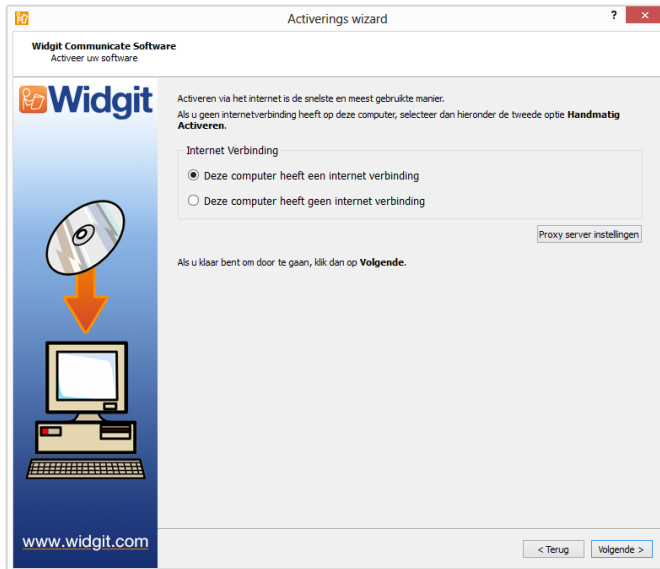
Activerings wizard

?

Widgit Communicate Software
Activeer uw software

Widgit

Activeren via het internet is de snelste en meest gebruikte manier.

Als u geen internetverbinding heeft op deze computer, selecteer dan hieronder de tweede optie **Handmatig Activeren**.

Internet Verbinding

Deze computer heeft een internet verbinding

Deze computer heeft geen internet verbinding

Proxy server instellingen

Als u klaar bent om door te gaan, klik dan op **Volgende**.

www.widgit.com

< Terug

Volgende >